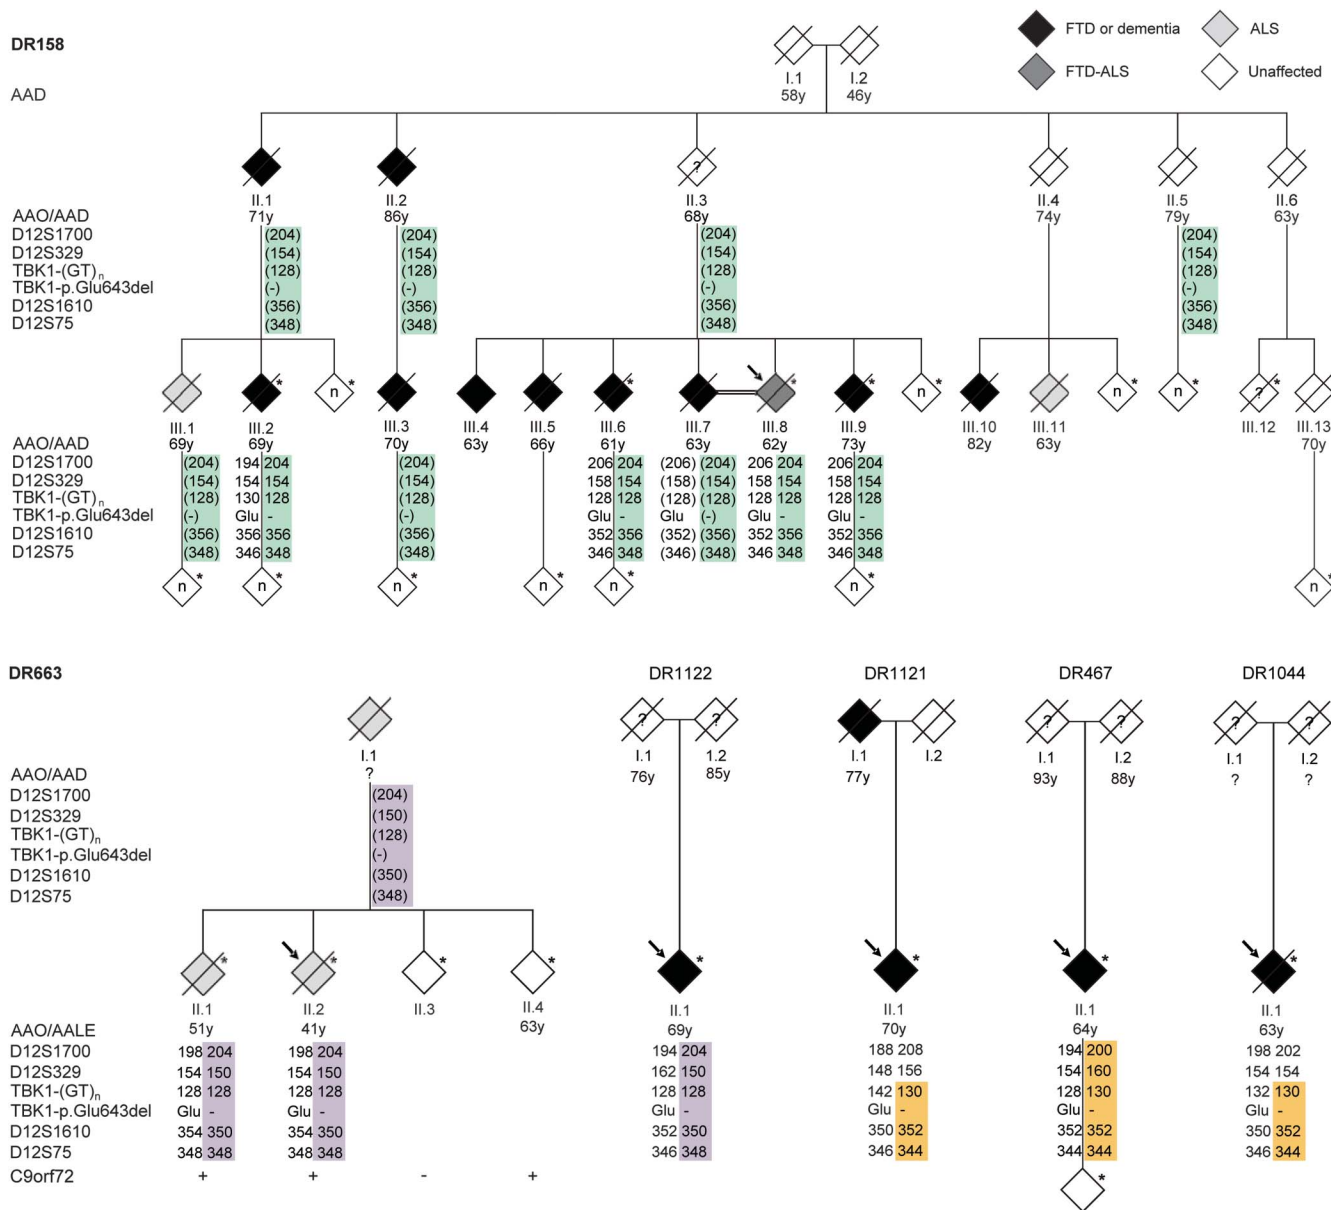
DR158

AAD

FTD or dementia
ALS
FTD-ALS
Unaffected

I.1
58y
I.2
46y

II.1
71y
II.2
86y
II.3
68y
II.4
74y
II.5
79y
II.6
63y

AAO/AAD
D12S1700
D12S329
TBK1-(GT)$_n$
TBK1-p.Glu643del
D12S1610
D12S75

II.1: (204) (154) (128) (-) (356) (348)
II.2: (204) (154) (128) (-) (356) (348)
II.3: (204) (154) (128) (-) (356) (348)
II.5: (204) (154) (128) (-) (356) (348)

n * n * n * n * n *

III.1
69y
III.2
69y
III.3
70y
III.4
63y
III.5
66y
III.6
61y
III.7
63y
III.8
62y
III.9
73y
III.10
82y
III.11
63y
III.12
III.13
70y

AAO/AAD
D12S1700
D12S329
TBK1-(GT)$_n$
TBK1-p.Glu643del
D12S1610
D12S75

III.1: (204) (154) (128) (-) (356) (348)
III.2: 194 204, 154 154, 130 128, Glu -, 356 356, 346 348
III.3: (204) (154) (128) (-) (356) (348)
III.6: 206 204, 158 154, 128 128, Glu -, 352 356, 346 348
III.7: (206) (204), (158) (154), (128) (128), Glu (-), (352) (356), (346) (348)
III.8: 206 204, 158 154, 128 128, Glu -, 352 356, 346 348
III.9: 206 204, 158 154, 128 128, Glu -, 352 356, 346 348

n * n * n * n * n * n * n

DR663

I.1
?

AAO/AAD
D12S1700
D12S329
TBK1-(GT)$_n$
TBK1-p.Glu643del
D12S1610
D12S75

(204) (150) (128) (-) (350) (348)

II.1
51y
II.2
41y
II.3
II.4
63y

AAO/AALE
D12S1700
D12S329
TBK1-(GT)$_n$
TBK1-p.Glu643del
D12S1610
D12S75
C9orf72

II.1: 198 204, 154 150, 128 128, Glu -, 354 350, 348 348, +
II.2: 198 204, 154 150, 128 128, Glu -, 354 350, 348 348, +
II.3: -
II.4: +

DR1122
I.1
76y
I.2
85y
II.1
69y
194 204, 162 150, 128 128, Glu -, 352 350, 346 348

DR1121
I.1
77y
I.2
II.1
70y
188 208, 148 156, 142 130, Glu -, 350 352, 346 344

DR467
I.1
93y
I.2
88y
II.1
64y
194 200, 154 160, 128 130, Glu -, 352 352, 344 344

DR1044
I.1
?
I.2
?
II.1
63y
198 202, 154 154, 132 130, Glu -, 350 352, 346 344